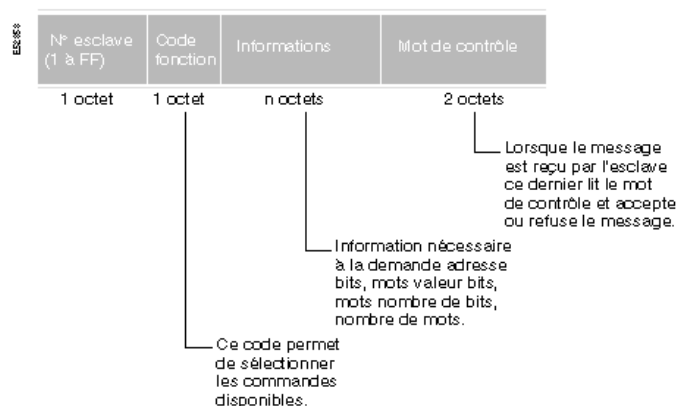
E52858

| N° esclave (1 à FF) | Code fonction | Informations | Mot de contrôle |
|---|---|---|---|
| 1 octet | 1 octet | n octets | 2 octets |

Lorsque le message est reçu par l'esclave ce dernier lit le mot de contrôle et accepte ou refuse le message.

Information nécessaire à la demande adresse bits, mots valeur bits, mots nombre de bits, nombre de mots.

Ce code permet de sélectionner les commandes disponibles.